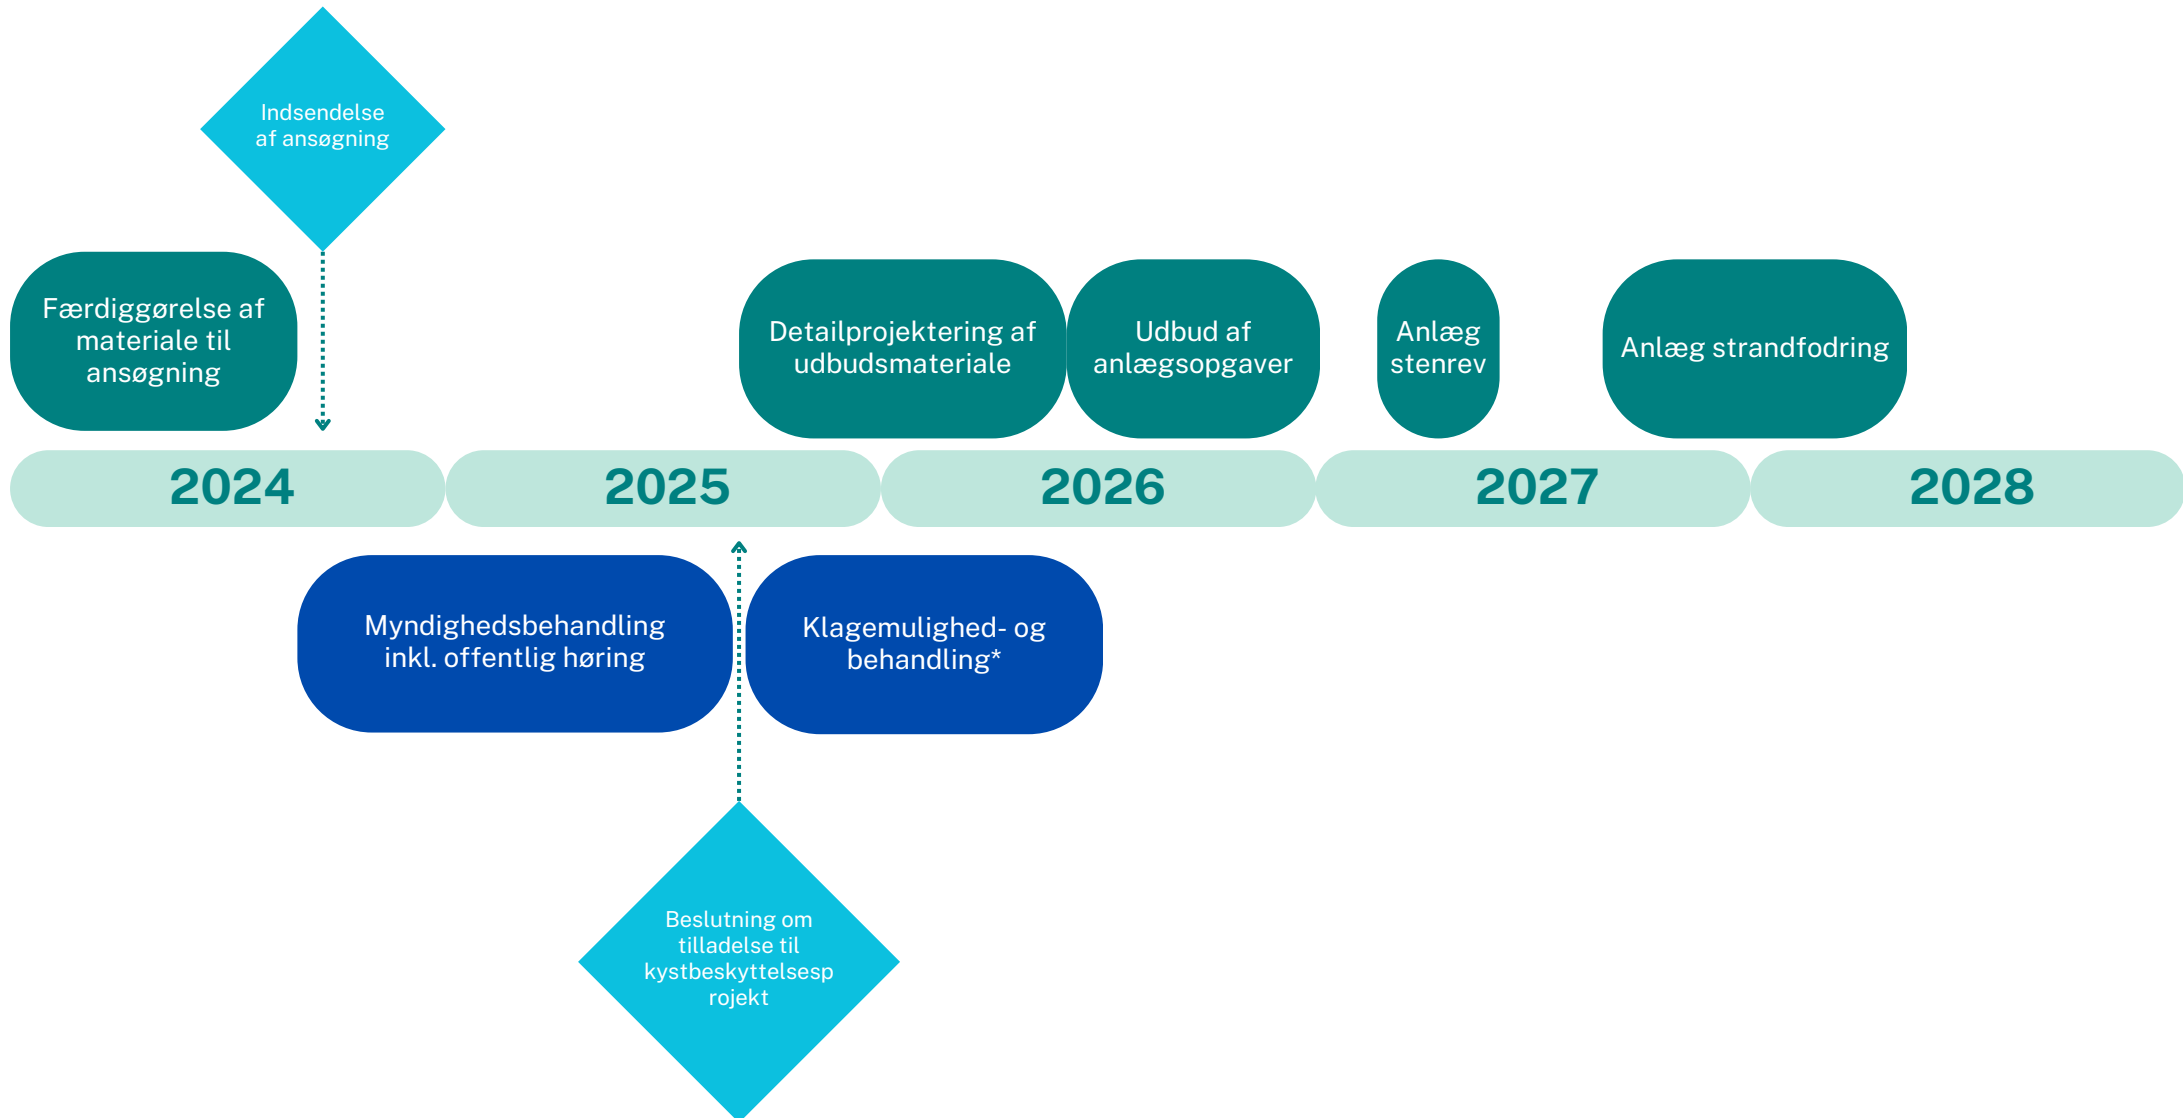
Indsendelse af ansøgning

Færdiggørelse af materiale til ansøgning

Detailprojektering af udbudsmateriale

Udbud af anlægsopgaver

Anlæg stenrev

Anlæg strandfodring

2024

2025

2026

2027

2028

Myndighedsbehandling inkl. offentlig høring

Klagemulighed- og behandling*

Beslutning om tilladelse til kystbeskyttelsesp rojekt